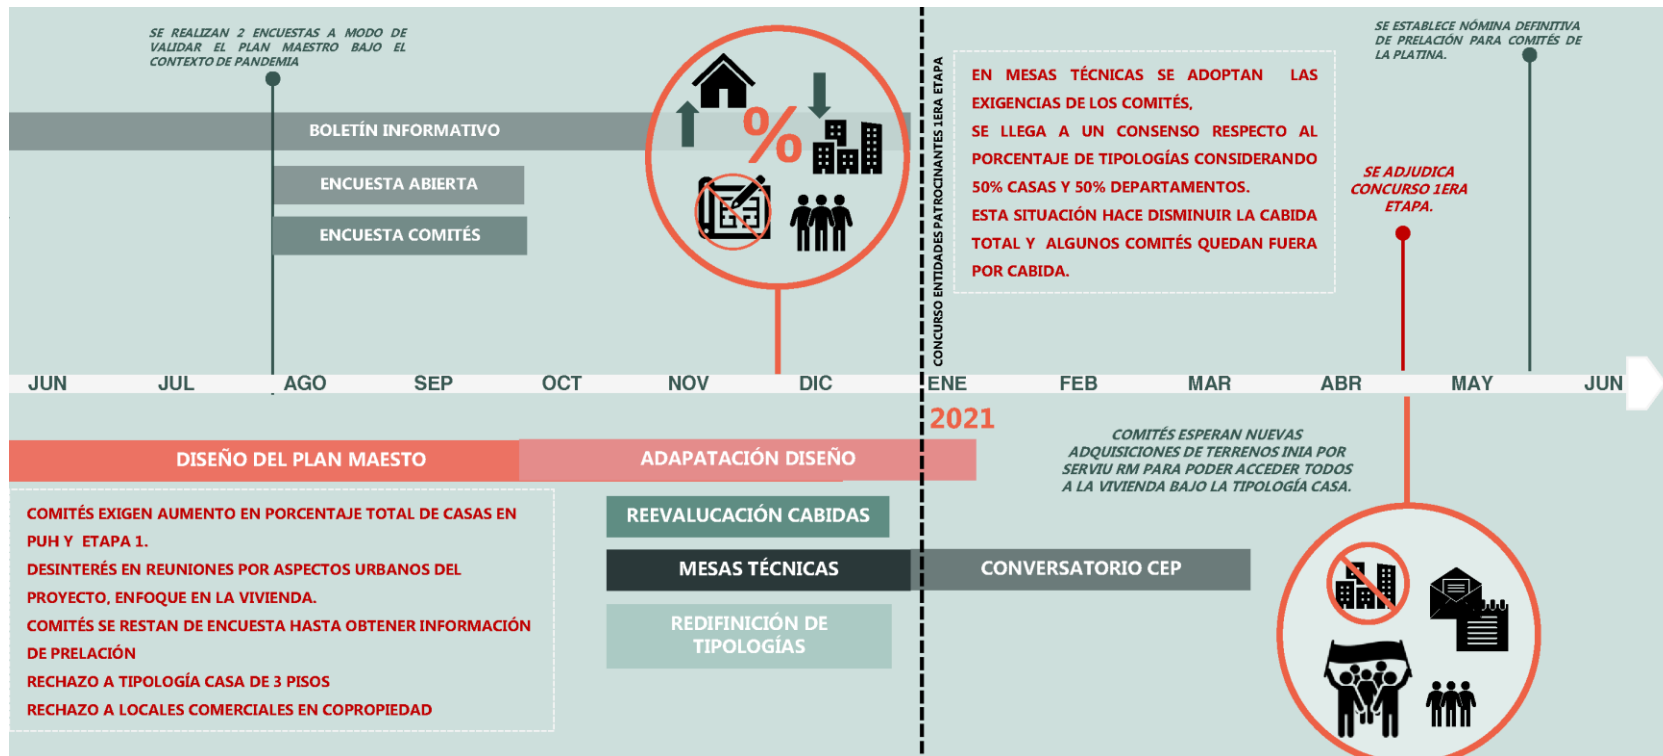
SE REALIZAN 2 ENCUESTAS A MODO DE VALIDAR EL PLAN MAESTRO BAJO EL CONTEXTO DE PANDEMIA

BOLETÍN INFORMATIVO

ENCUESTA ABIERTA

ENCUESTA COMITÉS

%

CONCURSO ENTIDADES PATROCINANTES 1ERA ETAPA

EN MESAS TÉCNICAS SE ADOPTAN LAS EXIGENCIAS DE LOS COMITÉS,
SE LLEGA A UN CONSENSO RESPECTO AL PORCENTAJE DE TIPOLOGÍAS CONSIDERANDO 50% CASAS Y 50% DEPARTAMENTOS.
ESTA SITUACIÓN HACE DISMINUIR LA CABIDA TOTAL Y ALGUNOS COMITÉS QUEDAN FUERA POR CABIDA.

SE ESTABLECE NÓMINA DEFINITIVA DE PRELACIÓN PARA COMITÉS DE LA PLATINA.

SE ADJUDICA CONCURSO 1ERA ETAPA.

JUN JUL AGO SEP OCT NOV DIC ENE FEB MAR ABR MAY JUN

2021

DISEÑO DEL PLAN MAESTO

ADAPATACIÓN DISEÑO

COMITÉS ESPERAN NUEVAS ADQUISICIONES DE TERRENOS INIA POR SERVIU RM PARA PODER ACCEDER TODOS A LA VIVIENDA BAJO LA TIPOLOGÍA CASA.

COMITÉS EXIGEN AUMENTO EN PORCENTAJE TOTAL DE CASAS EN PUH Y ETAPA 1.
DESINTERÉS EN REUNIONES POR ASPECTOS URBANOS DEL PROYECTO, ENFOQUE EN LA VIVIENDA.
COMITÉS SE RESTAN DE ENCUESTA HASTA OBTENER INFORMACIÓN DE PRELACIÓN
RECHAZO A TIPOLOGÍA CASA DE 3 PISOS
RECHAZO A LOCALES COMERCIALES EN COPROPIEDAD

REEVALUCACIÓN CABIDAS

MESAS TÉCNICAS

CONVERSATORIO CEP

REDIFINICIÓN DE TIPOLOGÍAS